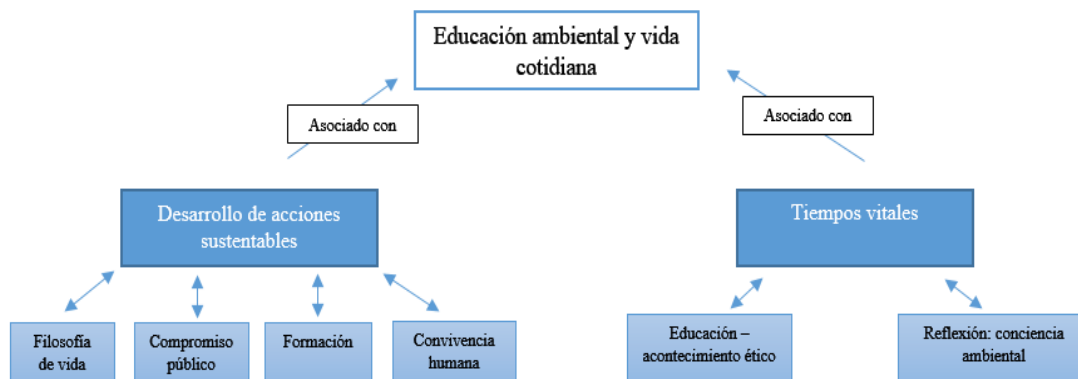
Educación ambiental y vida cotidiana

Asociado con

Asociado con

Desarrollo de acciones sustentables

Tiempos vitales

Filosofía de vida

Compromiso público

Formación

Convivencia humana

Educación – acontecimiento ético

Reflexión: conciencia ambiental